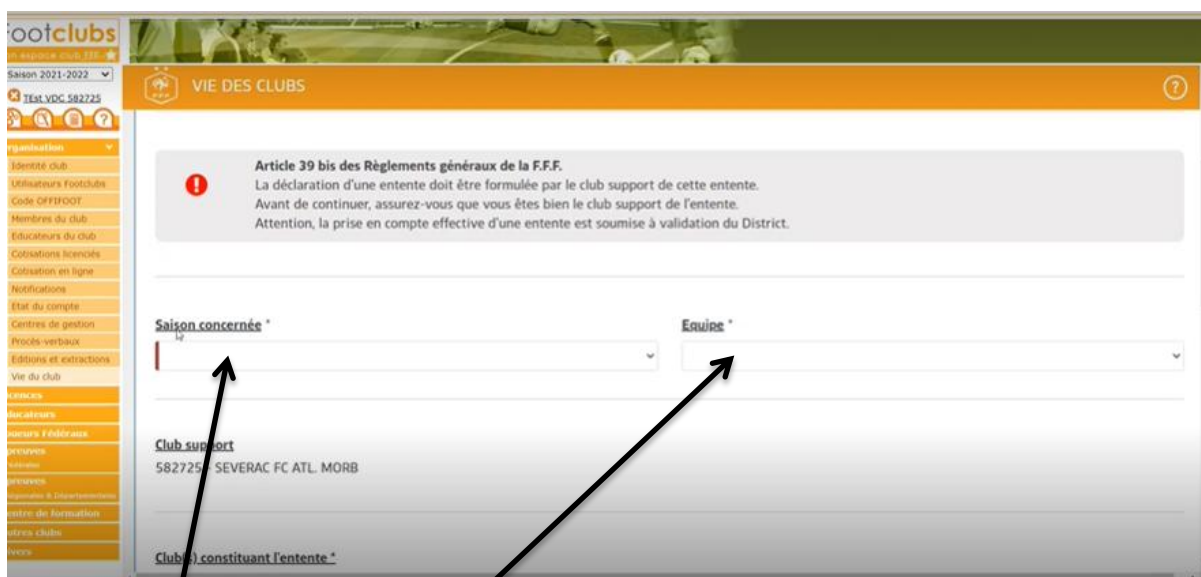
ootclubs
n espace club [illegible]
Saison 2021-2022
TEst VDC 582725
rganisation
Identité club
Utilisateurs Footclubs
Code OFFIFOOT
Membres du club
Educateurs du club
Cotisations licenciés
Cotisation en ligne
Notifications
Etat du compte
Centres de gestion
Procès-verbaux
Editions et extractions
Vie du club
icences
ducateurs
oueurs Fédéraux
preuves
preuves
entre de formation
utres clubs
ivers

VIE DES CLUBS

Article 39 bis des Règlements généraux de la F.F.F.
La déclaration d'une entente doit être formulée par le club support de cette entente.
Avant de continuer, assurez-vous que vous êtes bien le club support de l'entente.
Attention, la prise en compte effective d'une entente est soumise à validation du District.

Saison concernée *

Equipe *

Club support
582725 - SEVERAC FC ATL. MORB

Club(s) constituant l'entente *